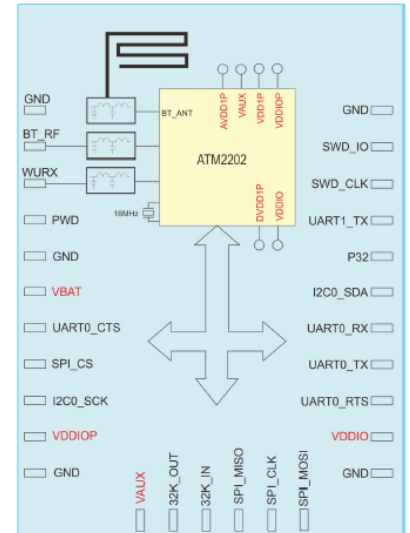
GND
BT_RF
WURX
BT_ANT
AVDD1P
VAUX
VDD1P
VDDIOP
ATM2202
16MHz
DVDD1P
VDDIO
GND
SWD_IO
SWD_CLK
UART1_TX
P32
I2C0_SDA
UART0_RX
UART0_TX
UART0_RTS
VDDIO
GND
PWD
GND
VBAT
UART0_CTS
SPI_CS
I2C0_SCK
VDDIOP
GND
VAUX
32K_OUT
32K_IN
SPI_MISO
SPI_CLK
SPI_MOSI